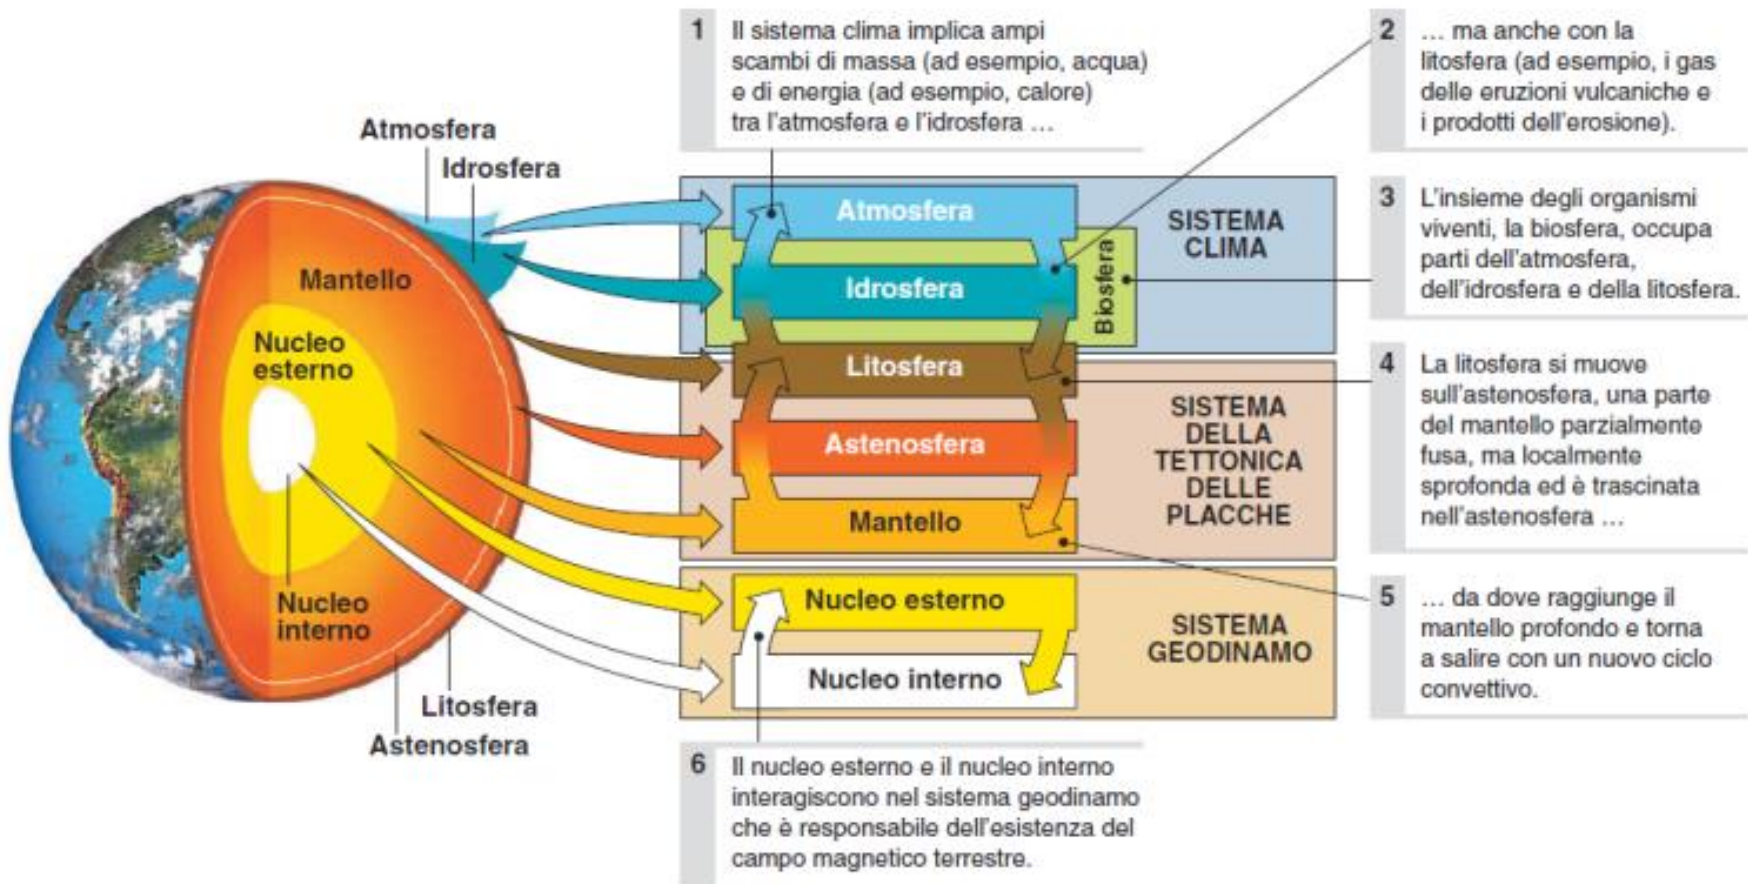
Atmosfera
Idrosfera
Mantello
Nucleo esterno
Nucleo interno
Litosfera
Astenosfera

1 Il sistema clima implica ampi scambi di massa (ad esempio, acqua) e di energia (ad esempio, calore) tra l'atmosfera e l'idrosfera ...

2 ... ma anche con la litosfera (ad esempio, i gas delle eruzioni vulcaniche e i prodotti dell'erosione).

Atmosfera
Idrosfera
Biosfera
SISTEMA CLIMA
Litosfera
Astenosfera
Mantello
SISTEMA DELLA TETTONICA DELLE PLACCHE
Nucleo esterno
Nucleo interno
SISTEMA GEODINAMO

3 L'insieme degli organismi viventi, la biosfera, occupa parti dell'atmosfera, dell'idrosfera e della litosfera.

4 La litosfera si muove sull'astenosfera, una parte del mantello parzialmente fusa, ma localmente sprofonda ed è trascinata nell'astenosfera ...

5 ... da dove raggiunge il mantello profondo e torna a salire con un nuovo ciclo convettivo.

6 Il nucleo esterno e il nucleo interno interagiscono nel sistema geodinamo che è responsabile dell'esistenza del campo magnetico terrestre.